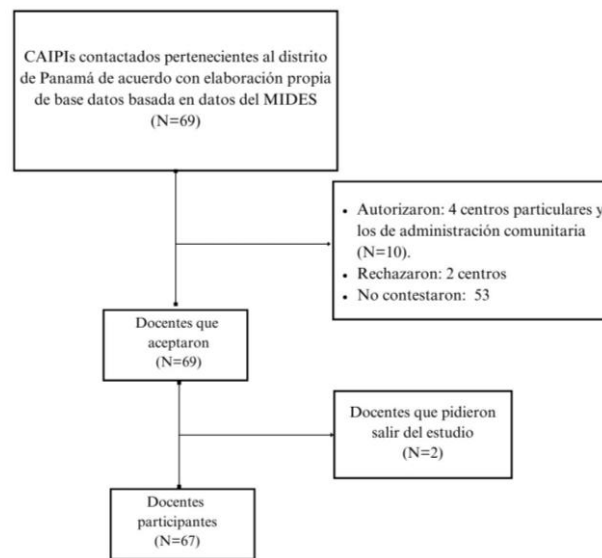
CAIPIs contactados pertenecientes al distrito de Panamá de acuerdo con elaboración propia de base datos basada en datos del MIDES (N=69)

- Autorizaron: 4 centros particulares y los de administración comunitaria (N=10).
- Rechazaron: 2 centros
- No contestaron: 53

Docentes que aceptaron (N=69)

Docentes que pidieron salir del estudio (N=2)

Docentes participantes (N=67)